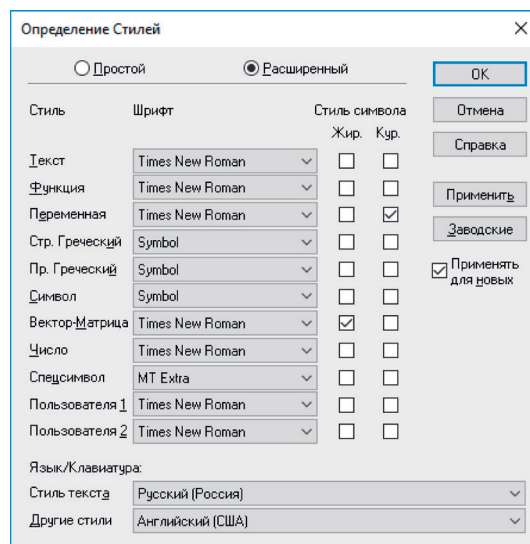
Определение Стилей
×

Простой
Расширенный

OK
Отмена
Справка
Применить
Заводские
Применять для новых

| Стиль | Шрифт | Стиль символа Жир. | Кур. |
|---|---|---|---|
| Текст | Times New Roman | ☐ | ☐ |
| Функция | Times New Roman | ☐ | ☐ |
| Переменная | Times New Roman | ☐ | ☑ |
| Стр. Греческий | Symbol | ☐ | ☐ |
| Пр. Греческий | Symbol | ☐ | ☐ |
| Символ | Symbol | ☐ | ☐ |
| Вектор-Матрица | Times New Roman | ☑ | ☐ |
| Число | Times New Roman | ☐ | ☐ |
| Спецсимвол | MT Extra | ☐ | ☐ |
| Пользователя 1 | Times New Roman | ☐ | ☐ |
| Пользователя 2 | Times New Roman | ☐ | ☐ |

Язык/Клавиатура:
Стиль текста Русский (Россия)
Другие стили Английский (США)